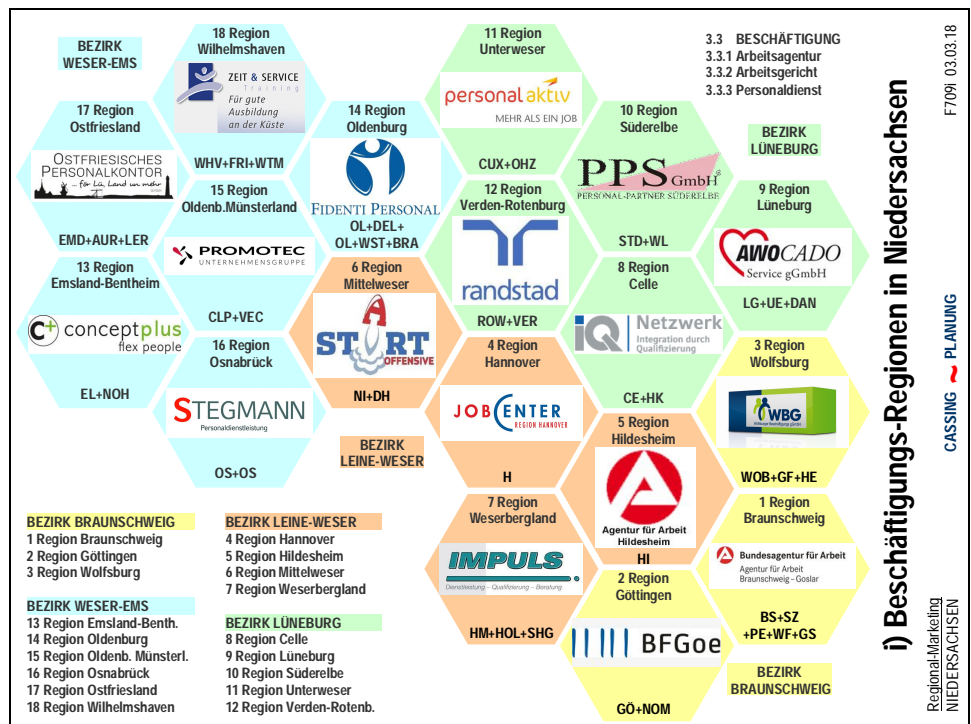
BEZIRK WESER-EMS

18 Region Wilhelmshaven
ZEIT & SERVICE Training
Für gute Ausbildung an der Küste
WHV+FRI+WTM

11 Region Unterweser
personal aktiv
MEHR ALS EIN JOB
CUX+OHZ

3.3 BESCHÄFTIGUNG
3.3.1 Arbeitsagentur
3.3.2 Arbeitsgericht
3.3.3 Personaldienst

F709I 03.03.18

17 Region Ostfriesland
OSTFRIESISCHES PERSONALKONTOR
EMD+AUR+LER

14 Region Oldenburg
FIDENTI PERSONAL
OL+DEL+ OL+WST+BRA

10 Region Süderelbe
PPS GmbH
PERSONAL-PARTNER SÜDERELBE
STD+WL

BEZIRK LÜNEBURG

15 Region Oldenb.Münsterland
PROMOTEC UNTERNEHMENSGRUPPE
CLP+VEC

12 Region Verden-Rotenburg
randstad
ROW+VER

9 Region Lüneburg
AWOCADO Service gGmbH
LG+UE+DAN

13 Region Emsland-Bentheim
conceptplus flex people
EL+NOH

6 Region Mittelweser
START OFFENSIVE
NI+DH

8 Region Celle
IQ Netzwerk
Integration durch Qualifizierung
CE+HK

3 Region Wolfsburg
WBG
WOB+GF+HE

16 Region Osnabrück
STEGMANN
Personaldienstleistung
OS+OS

4 Region Hannover
JOBCENTER REGION HANNOVER
H

BEZIRK LEINE-WESER

5 Region Hildesheim
Agentur für Arbeit Hildesheim
HI

1 Region Braunschweig
Bundesagentur für Arbeit
Agentur für Arbeit Braunschweig – Goslar
BS+SZ +PE+WF+GS

7 Region Weserbergland
IMPULS
Dienstleistung – Qualifizierung – Beratung
HM+HOL+SHG

2 Region Göttingen
BFGoe
GÖ+NOM

BEZIRK BRAUNSCHWEIG

BEZIRK BRAUNSCHWEIG
1 Region Braunschweig
2 Region Göttingen
3 Region Wolfsburg

BEZIRK WESER-EMS
13 Region Emsland-Benth.
14 Region Oldenburg
15 Region Oldenb. Münsterl.
16 Region Osnabrück
17 Region Ostfriesland
18 Region Wilhelmshaven

BEZIRK LEINE-WESER
4 Region Hannover
5 Region Hildesheim
6 Region Mittelweser
7 Region Weserbergland

BEZIRK LÜNEBURG
8 Region Celle
9 Region Lüneburg
10 Region Süderelbe
11 Region Unterweser
12 Region Verden-Rotenb.

i) Beschäftigungs-Regionen in Niedersachsen

CASSING ~ PLANUNG

Regional-Marketing NIEDERSACHSEN